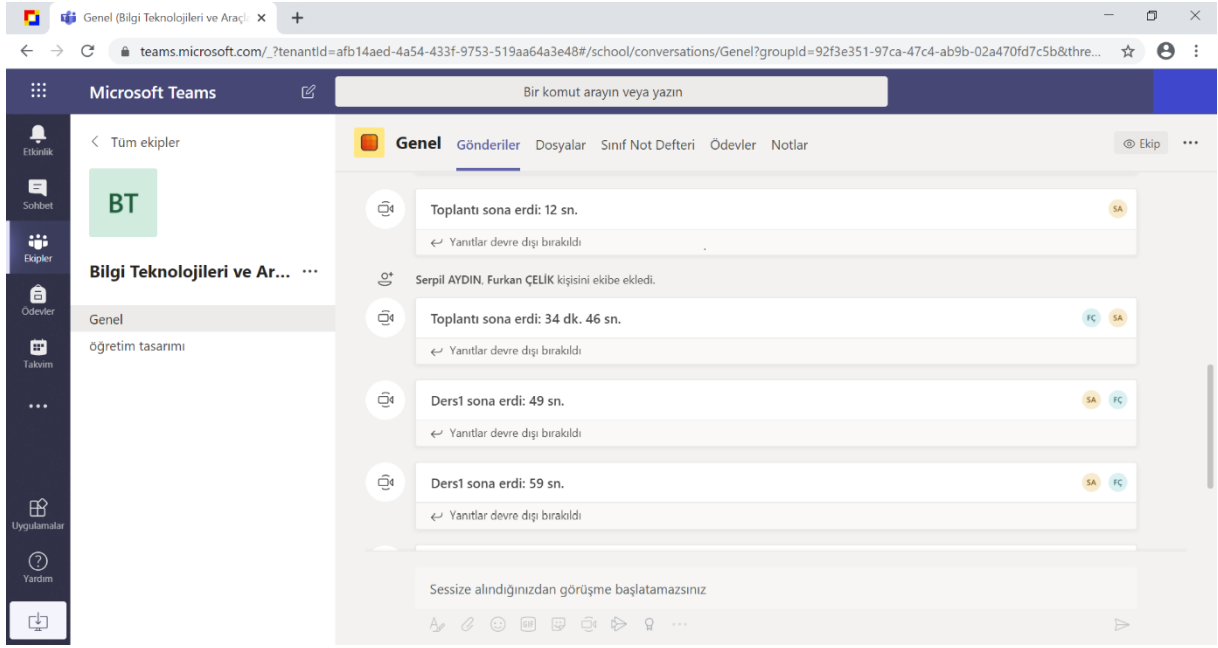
Genel (Bilgi Teknolojileri ve Araçl ×
+
teams.microsoft.com/_?tenantId=afb14aed-4a54-433f-9753-519aa64a3e48#/school/conversations/Genel?groupId=92f3e351-97ca-47c4-ab9b-02a470fd7c5b&thre...

Microsoft Teams
Bir komut arayın veya yazın

Etkinlik
Sohbet
Ekipler
Ödevler
Takvim
...
Uygulamalar
Yardım

< Tüm ekipler
BT
Bilgi Teknolojileri ve Ar... ...
Genel
öğretim tasarımı

Genel Gönderiler Dosyalar Sınıf Not Defteri Ödevler Notlar
Ekip
...

Toplantı sona erdi: 12 sn.
SA
Yanıtlar devre dışı bırakıldı

Serpil AYDIN, Furkan ÇELİK kişisini ekibe ekledi.

Toplantı sona erdi: 34 dk. 46 sn.
FÇ SA
Yanıtlar devre dışı bırakıldı

Ders1 sona erdi: 49 sn.
SA FÇ
Yanıtlar devre dışı bırakıldı

Ders1 sona erdi: 59 sn.
SA FÇ
Yanıtlar devre dışı bırakıldı

Sessize alındığınızdan görüşme başlatamazsınız